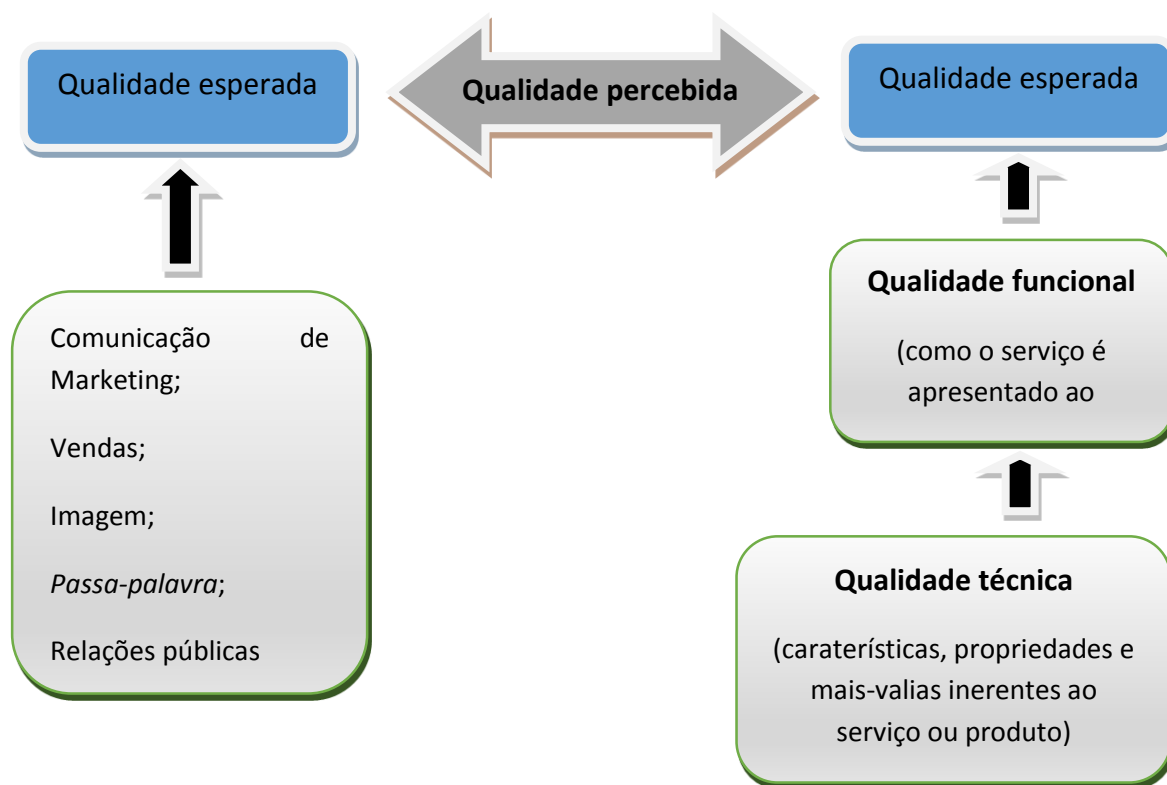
Qualidade esperada

Qualidade percebida

Qualidade esperada

Comunicação de Marketing;

Vendas;

Imagem;

*Passa-palavra*;

Relações públicas

**Qualidade funcional**

(como o serviço é apresentado ao

**Qualidade técnica**

(caraterísticas, propriedades e mais-valias inerentes ao serviço ou produto)